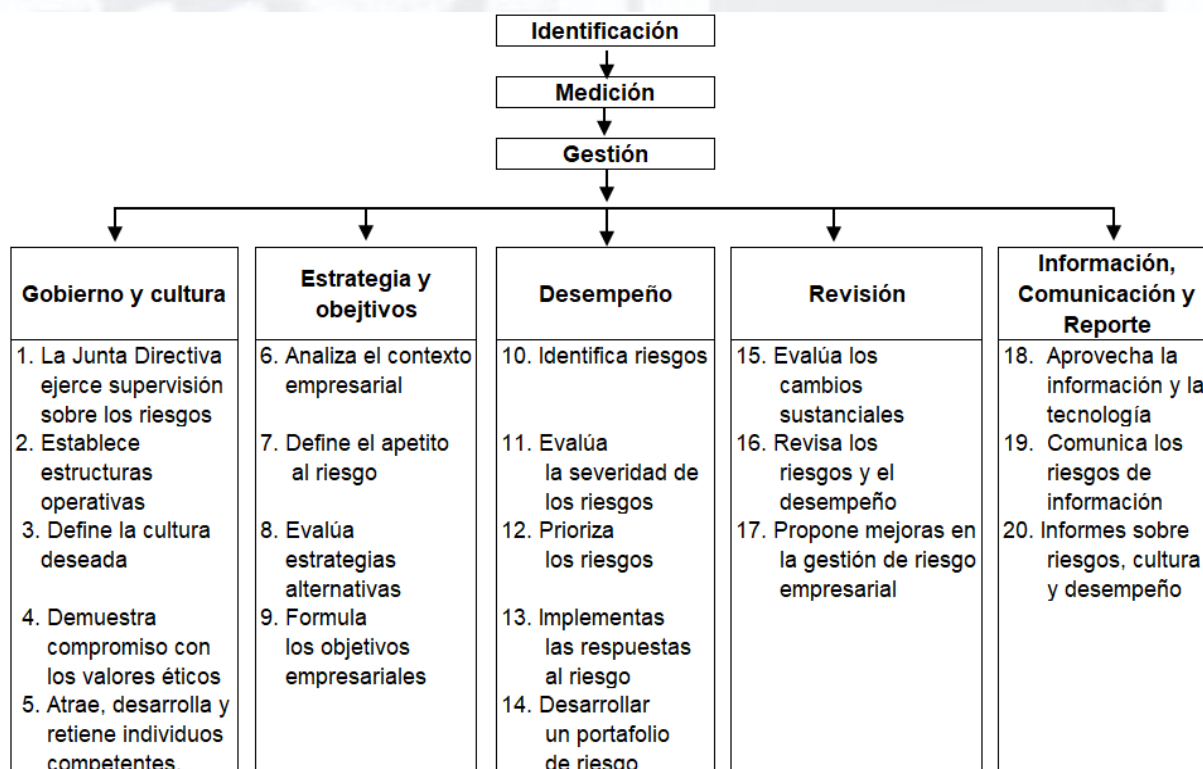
Identificación

Medición

Gestión

Gobierno y cultura

1. La Junta Directiva ejerce supervisión sobre los riesgos
2. Establece estructuras operativas
3. Define la cultura deseada
4. Demuestra compromiso con los valores éticos
5. Atrae, desarrolla y retiene individuos competentes

Estrategia y obejtivos

6. Analiza el contexto empresarial
7. Define el apetito al riesgo
8. Evalúa estrategias alternativas
9. Formula los objetivos empresariales

Desempeño

10. Identifica riesgos
11. Evalúa la severidad de los riesgos
12. Prioriza los riesgos
13. Implementas las respuestas al riesgo
14. Desarrollar un portafolio de riesgo

Revisión

15. Evalúa los cambios sustanciales
16. Revisa los riesgos y el desempeño
17. Propone mejoras en la gestión de riesgo empresarial

Información, Comunicación y Reporte

18. Aprovecha la información y la tecnología
19. Comunica los riesgos de información
20. Informes sobre riesgos, cultura y desempeño